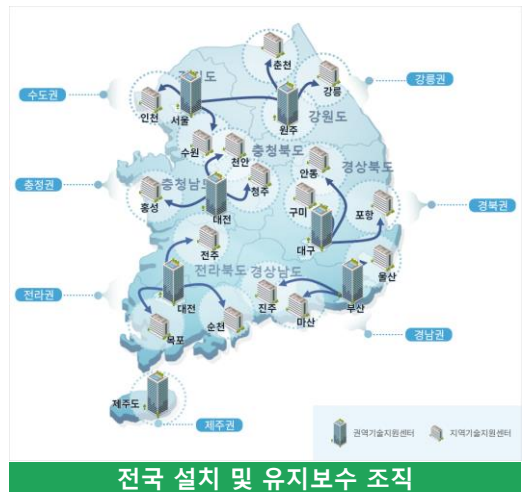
수도권

충청권

전라권

제주권

강릉권

경북권

경남권

기도

서울

인천

수원

춘천

강릉

원주

강원도

천안

충청북도

청주

충청남도

홍성

대전

안동

경상북도

구미

포항

대구

울산

전주

전라북도

경상남도

대전

목포

순천

진주

마산

부산

제주도

권역기술지원센터

지역기술지원센터

전국 설치 및 유지보수 조직